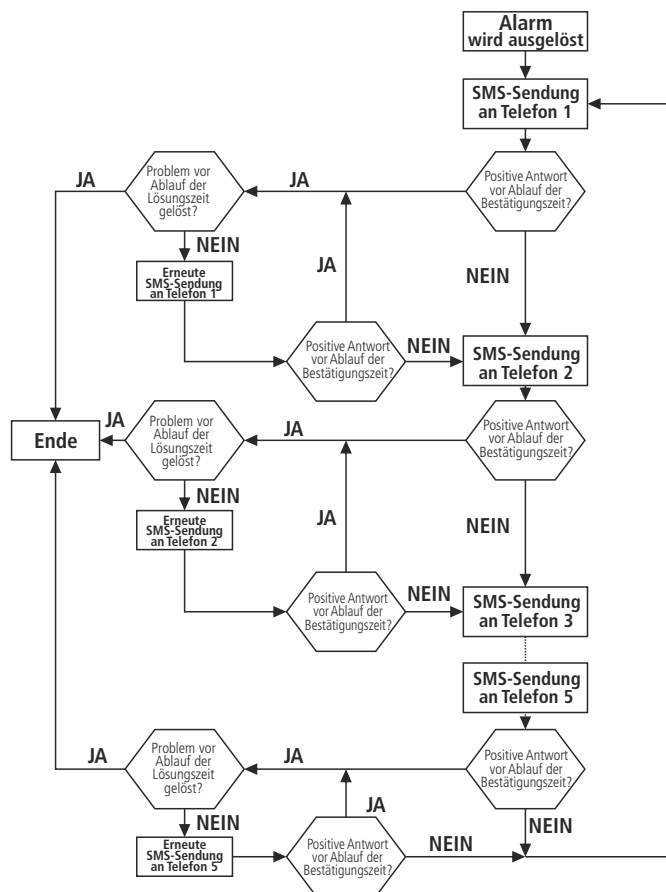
Alarm wird ausgelöst

SMS-Sendung an Telefon 1

JA

Problem vor Ablauf der Lösungszeit gelöst?

JA

Positive Antwort vor Ablauf der Bestätigungszeit?

NEIN

Erneute SMS-Sendung an Telefon 1

JA

NEIN

Positive Antwort vor Ablauf der Bestätigungszeit?

NEIN

SMS-Sendung an Telefon 2

Ende

JA

Problem vor Ablauf der Lösungszeit gelöst?

JA

Positive Antwort vor Ablauf der Bestätigungszeit?

NEIN

Erneute SMS-Sendung an Telefon 2

JA

NEIN

Positive Antwort vor Ablauf der Bestätigungszeit?

NEIN

SMS-Sendung an Telefon 3

SMS-Sendung an Telefon 5

JA

Problem vor Ablauf der Lösungszeit gelöst?

JA

Positive Antwort vor Ablauf der Bestätigungszeit?

NEIN

JA

Erneute SMS-Sendung an Telefon 5

Positive Antwort vor Ablauf der Bestätigungszeit?

NEIN

NEIN